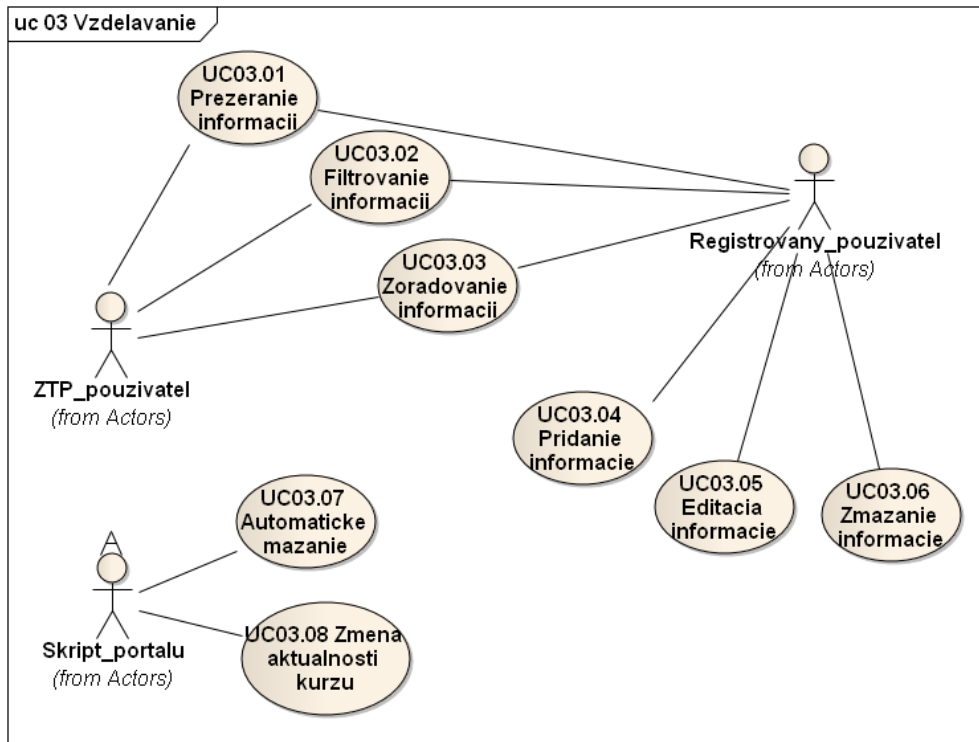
uc 03 Vzdelavanie

UC03.01 Prezeranie informacii

UC03.02 Filtrovanie informacii

UC03.03 Zoradovanie informacii

Registrovany_pouzivatel
(from Actors)

ZTP_pouzivatel
(from Actors)

UC03.04 Pridanie informacie

UC03.05 Editacia informacie

UC03.06 Zmazanie informacie

UC03.07 Automaticke mazanie

Skript_portalu
(from Actors)

UC03.08 Zmena aktualnosti kurzu